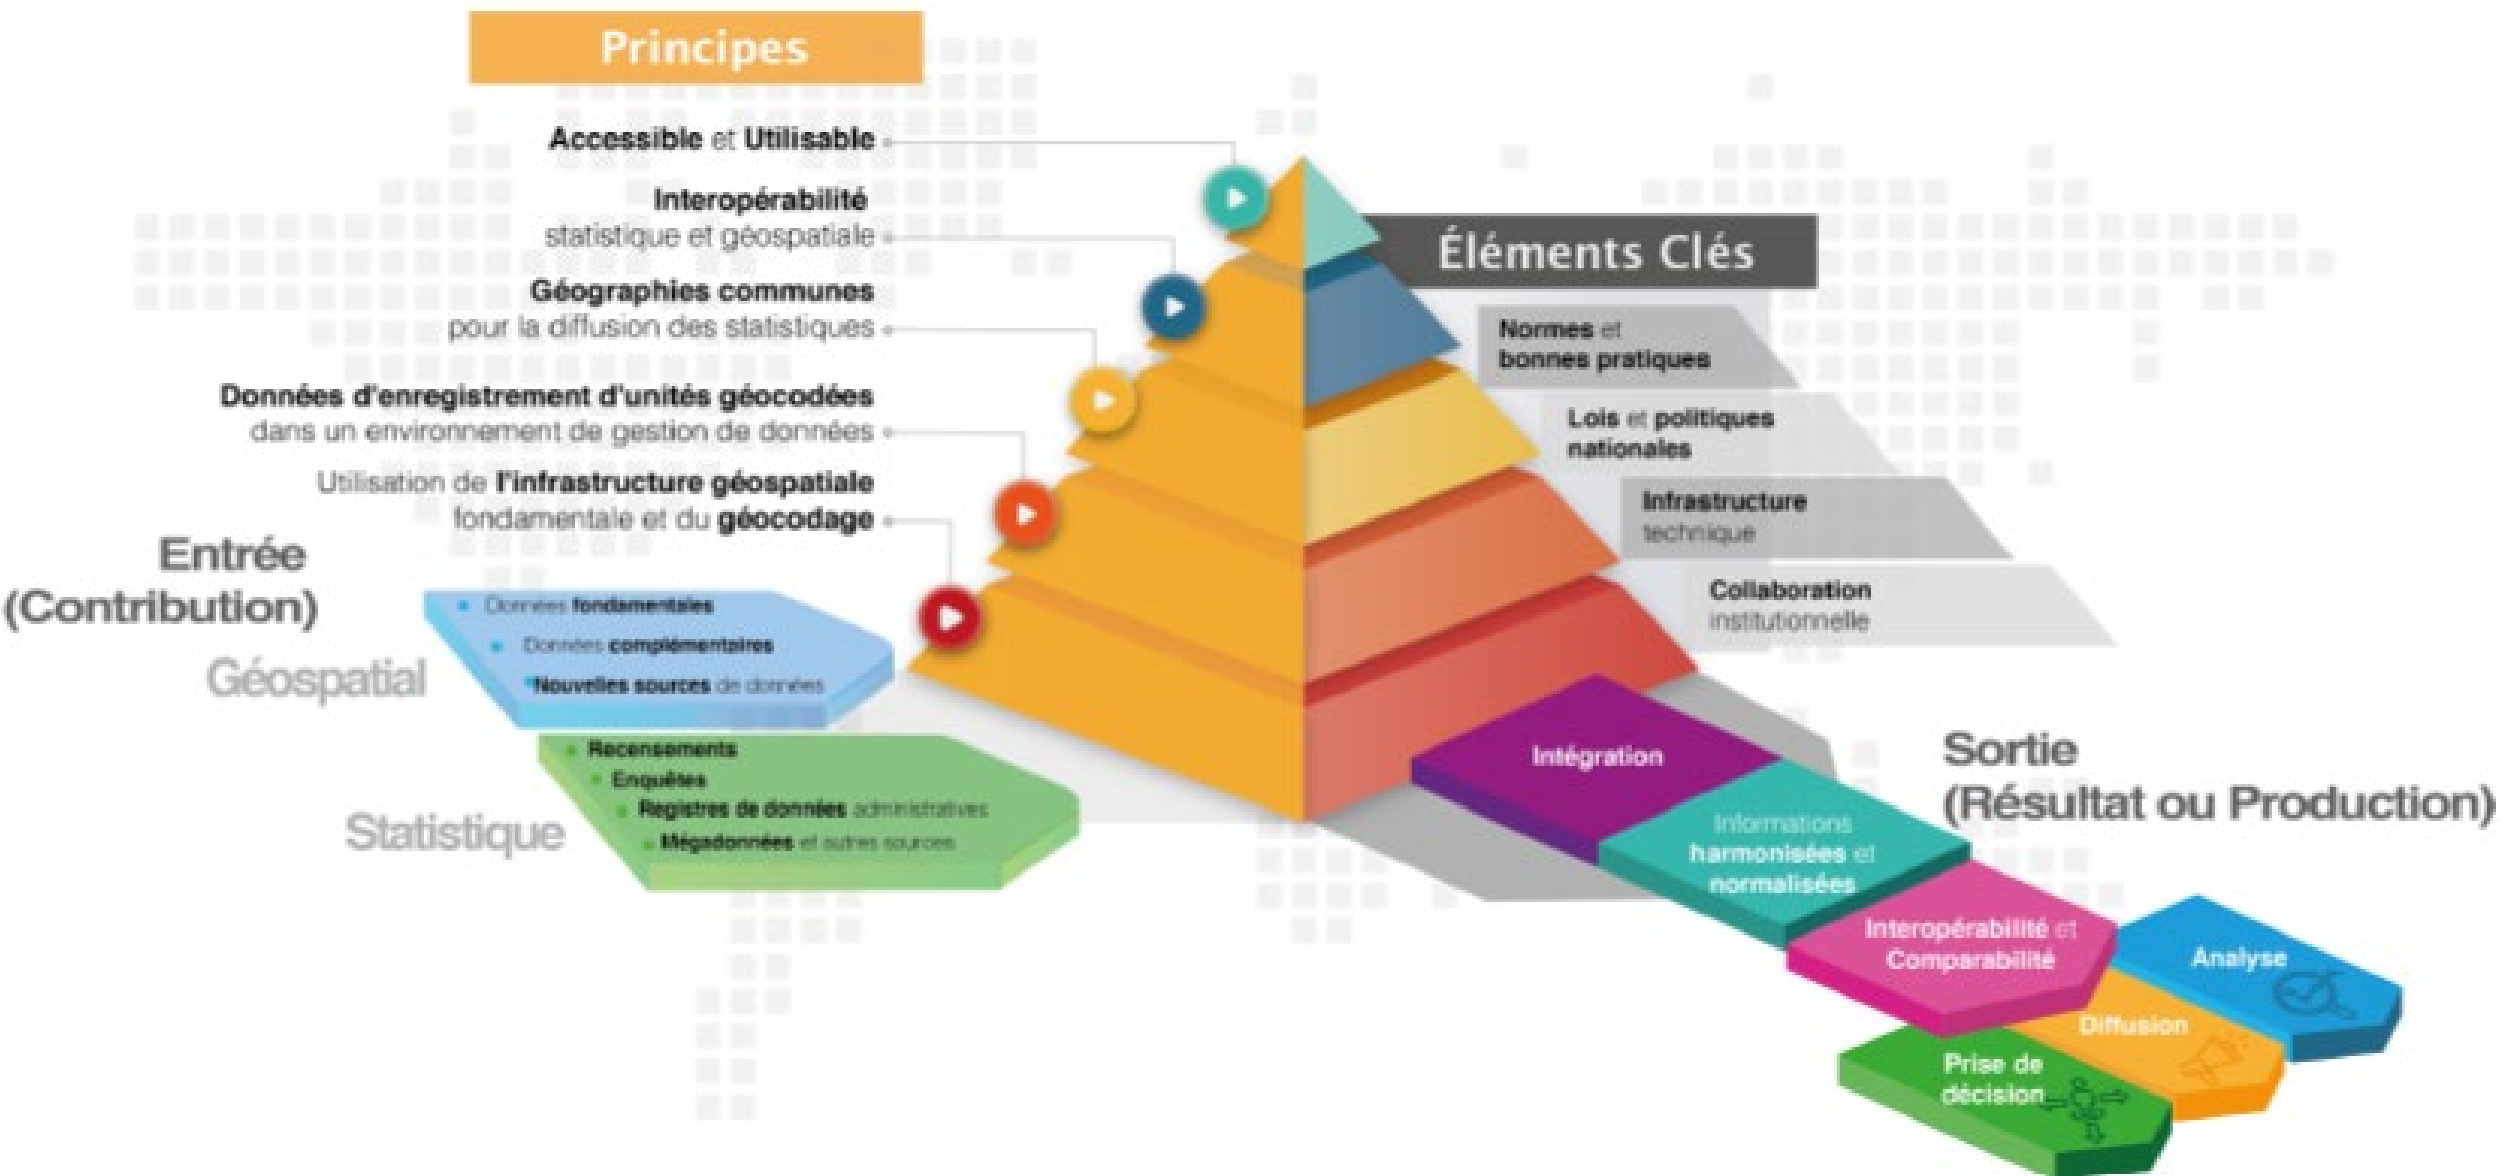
Principes

Accessible et Utilisable

Interopérabilité statistique et géospatiale

Géographies communes pour la diffusion des statistiques

Données d'enregistrement d'unités géocodées dans un environnement de gestion de données

Utilisation de l'infrastructure géospatiale fondamentale et du géocodage

Éléments Clés

Normes et bonnes pratiques

Lois et politiques nationales

Infrastructure technique

Collaboration institutionnelle

Entrée (Contribution)

Géospatial

- Données fondamentales
- Données complémentaires
- Nouvelles sources de données

Statistique

- Recensements
- Enquêtes
- Registres de données administratives
- Mégadonnées et autres sources

Sortie (Résultat ou Production)

Intégration

Informations harmonisées et normalisées

Interopérabilité et Comparabilité

Analyse

Diffusion

Prise de décision